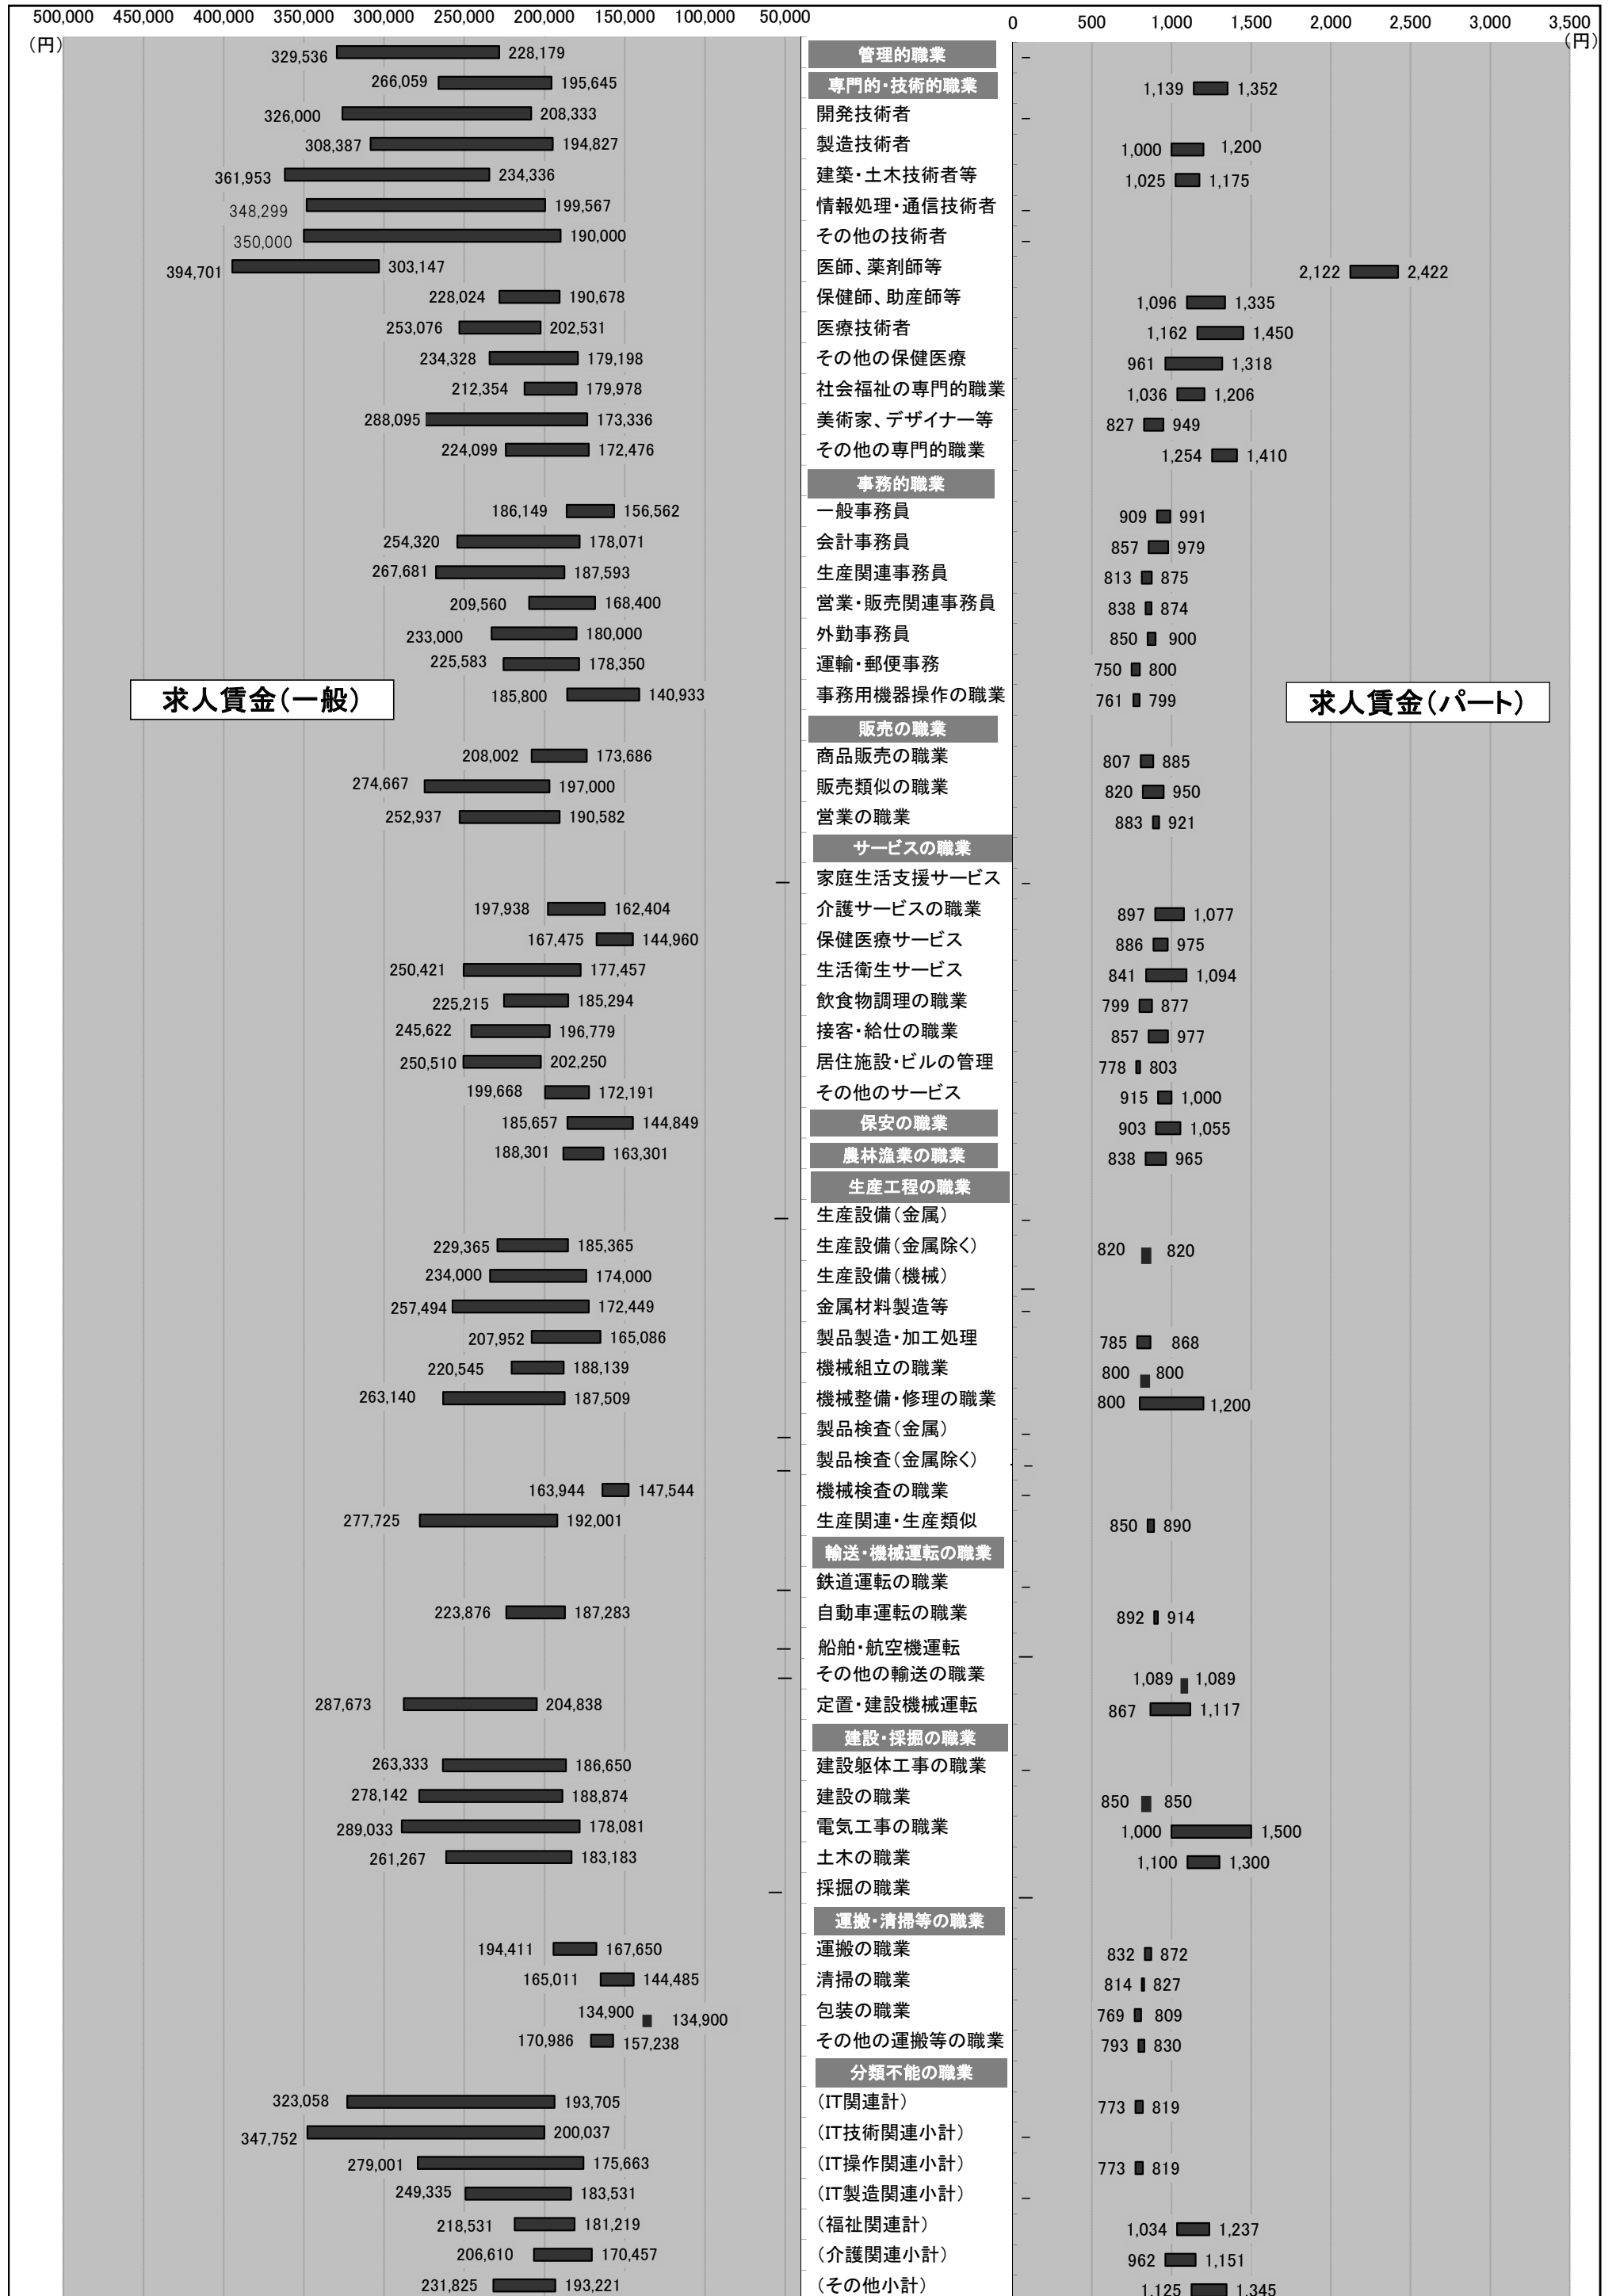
500,000 450,000 400,000 350,000 300,000 250,000 200,000 150,000 100,000 50,000
(円)

0 500 1,000 1,500 2,000 2,500 3,000 3,500
(円)

求人賃金(一般)

求人賃金(パート)

| 一般 下限 | 一般 上限 | 職業 | パート 下限 | パート 上限 |
|---|---|---|---|---|
| 329,536 | 228,179 | 管理的職業 | – | |
| 266,059 | 195,645 | 専門的・技術的職業 | 1,139 | 1,352 |
| 326,000 | 208,333 | 開発技術者 | – | |
| 308,387 | 194,827 | 製造技術者 | 1,000 | 1,200 |
| 361,953 | 234,336 | 建築・土木技術者等 | 1,025 | 1,175 |
| 348,299 | 199,567 | 情報処理・通信技術者 | – | |
| 350,000 | 190,000 | その他の技術者 | – | |
| 394,701 | 303,147 | 医師、薬剤師等 | 2,122 | 2,422 |
| 228,024 | 190,678 | 保健師、助産師等 | 1,096 | 1,335 |
| 253,076 | 202,531 | 医療技術者 | 1,162 | 1,450 |
| 234,328 | 179,198 | その他の保健医療 | 961 | 1,318 |
| 212,354 | 179,978 | 社会福祉の専門的職業 | 1,036 | 1,206 |
| 288,095 | 173,336 | 美術家、デザイナー等 | 827 | 949 |
| 224,099 | 172,476 | その他の専門的職業 | 1,254 | 1,410 |
| | | 事務的職業 | | |
| 186,149 | 156,562 | 一般事務員 | 909 | 991 |
| 254,320 | 178,071 | 会計事務員 | 857 | 979 |
| 267,681 | 187,593 | 生産関連事務員 | 813 | 875 |
| 209,560 | 168,400 | 営業・販売関連事務員 | 838 | 874 |
| 233,000 | 180,000 | 外勤事務員 | 850 | 900 |
| 225,583 | 178,350 | 運輸・郵便事務 | 750 | 800 |
| 185,800 | 140,933 | 事務用機器操作の職業 | 761 | 799 |
| | | 販売の職業 | | |
| 208,002 | 173,686 | 商品販売の職業 | 807 | 885 |
| 274,667 | 197,000 | 販売類似の職業 | 820 | 950 |
| 252,937 | 190,582 | 営業の職業 | 883 | 921 |
| | | サービスの職業 | | |
| – | | 家庭生活支援サービス | – | |
| 197,938 | 162,404 | 介護サービスの職業 | 897 | 1,077 |
| 167,475 | 144,960 | 保健医療サービス | 886 | 975 |
| 250,421 | 177,457 | 生活衛生サービス | 841 | 1,094 |
| 225,215 | 185,294 | 飲食物調理の職業 | 799 | 877 |
| 245,622 | 196,779 | 接客・給仕の職業 | 857 | 977 |
| 250,510 | 202,250 | 居住施設・ビルの管理 | 778 | 803 |
| 199,668 | 172,191 | その他のサービス | 915 | 1,000 |
| 185,657 | 144,849 | 保安の職業 | 903 | 1,055 |
| 188,301 | 163,301 | 農林漁業の職業 | 838 | 965 |
| | | 生産工程の職業 | | |
| – | | 生産設備(金属) | – | |
| 229,365 | 185,365 | 生産設備(金属除く) | 820 | 820 |
| 234,000 | 174,000 | 生産設備(機械) | – | |
| 257,494 | 172,449 | 金属材料製造等 | – | |
| 207,952 | 165,086 | 製品製造・加工処理 | 785 | 868 |
| 220,545 | 188,139 | 機械組立の職業 | 800 | 800 |
| 263,140 | 187,509 | 機械整備・修理の職業 | 800 | 1,200 |
| – | | 製品検査(金属) | – | |
| – | | 製品検査(金属除く) | – | |
| 163,944 | 147,544 | 機械検査の職業 | – | |
| 277,725 | 192,001 | 生産関連・生産類似 | 850 | 890 |
| | | 輸送・機械運転の職業 | | |
| – | | 鉄道運転の職業 | – | |
| 223,876 | 187,283 | 自動車運転の職業 | 892 | 914 |
| – | | 船舶・航空機運転 | – | |
| – | | その他の輸送の職業 | 1,089 | 1,089 |
| 287,673 | 204,838 | 定置・建設機械運転 | 867 | 1,117 |
| | | 建設・採掘の職業 | | |
| 263,333 | 186,650 | 建設躯体工事の職業 | – | |
| 278,142 | 188,874 | 建設の職業 | 850 | 850 |
| 289,033 | 178,081 | 電気工事の職業 | 1,000 | 1,500 |
| 261,267 | 183,183 | 土木の職業 | 1,100 | 1,300 |
| – | | 採掘の職業 | – | |
| | | 運搬・清掃等の職業 | | |
| 194,411 | 167,650 | 運搬の職業 | 832 | 872 |
| 165,011 | 144,485 | 清掃の職業 | 814 | 827 |
| 134,900 | 134,900 | 包装の職業 | 769 | 809 |
| 170,986 | 157,238 | その他の運搬等の職業 | 793 | 830 |
| | | 分類不能の職業 | | |
| 323,058 | 193,705 | (IT関連計) | 773 | 819 |
| 347,752 | 200,037 | (IT技術関連小計) | – | |
| 279,001 | 175,663 | (IT操作関連小計) | 773 | 819 |
| 249,335 | 183,531 | (IT製造関連小計) | – | |
| 218,531 | 181,219 | (福祉関連計) | 1,034 | 1,237 |
| 206,610 | 170,457 | (介護関連小計) | 962 | 1,151 |
| 231,825 | 193,221 | (その他小計) | 1,125 | 1,345 |